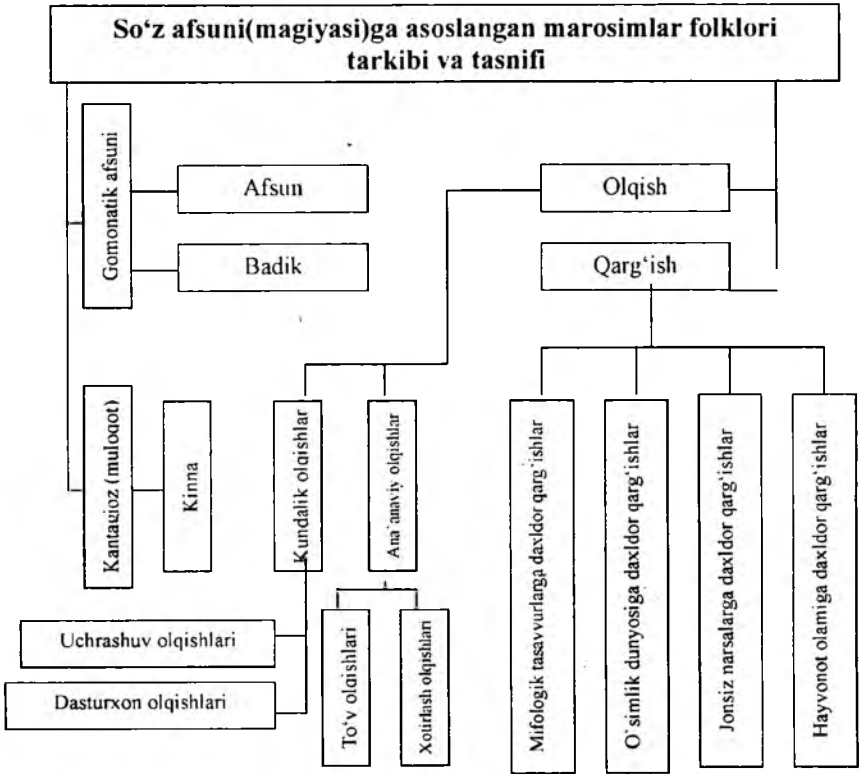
So‘z afsuni(magiyasi)ga asoslangan marosimlar folklori tarkibi va tasnifi

Gomonatik afsuni

Afsun

Badik

Olqish

Qarg‘ish

Kantaujoz (muloqot)

Kinna

Kundalik olqishlar

Ana'anaviy olqishlar

Mifologik tasavvurlarga daxldor qarg‘ishlar

O‘simlik dunyosiga daxldor qarg‘ishlar

Jonsiz narsalarga daxldor qarg‘ishlar

Hayvonot olamiga daxldor qarg‘ishlar

Uchrashuv olqishlari

Dasturxon olqishlari

To‘y olqishlari

Xotirlash olqishlari